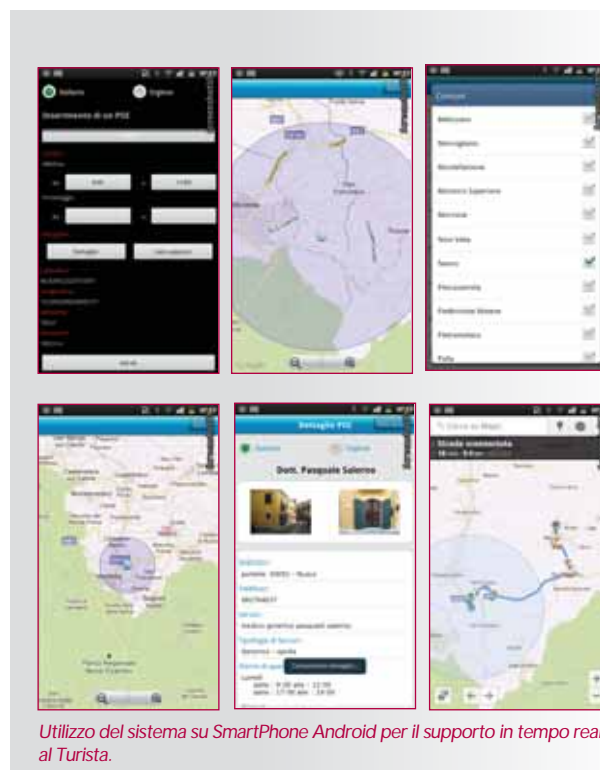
Italiano
Inserimento di un POI
Inizio
Fine
Dettaglio
Cerca
Comuni
Bellosguardo
Stio
Sacco
Dettaglio POI
Dott. Pasquale Salerno
Indirizzo
Telefono
Servizi
Tipologia di Servizi
Orario di apertura
Lunedì
Cerca su Maps
Strada sconosciuta

Utilizzo del sistema su SmartPhone Android per il supporto in tempo real al Turista.